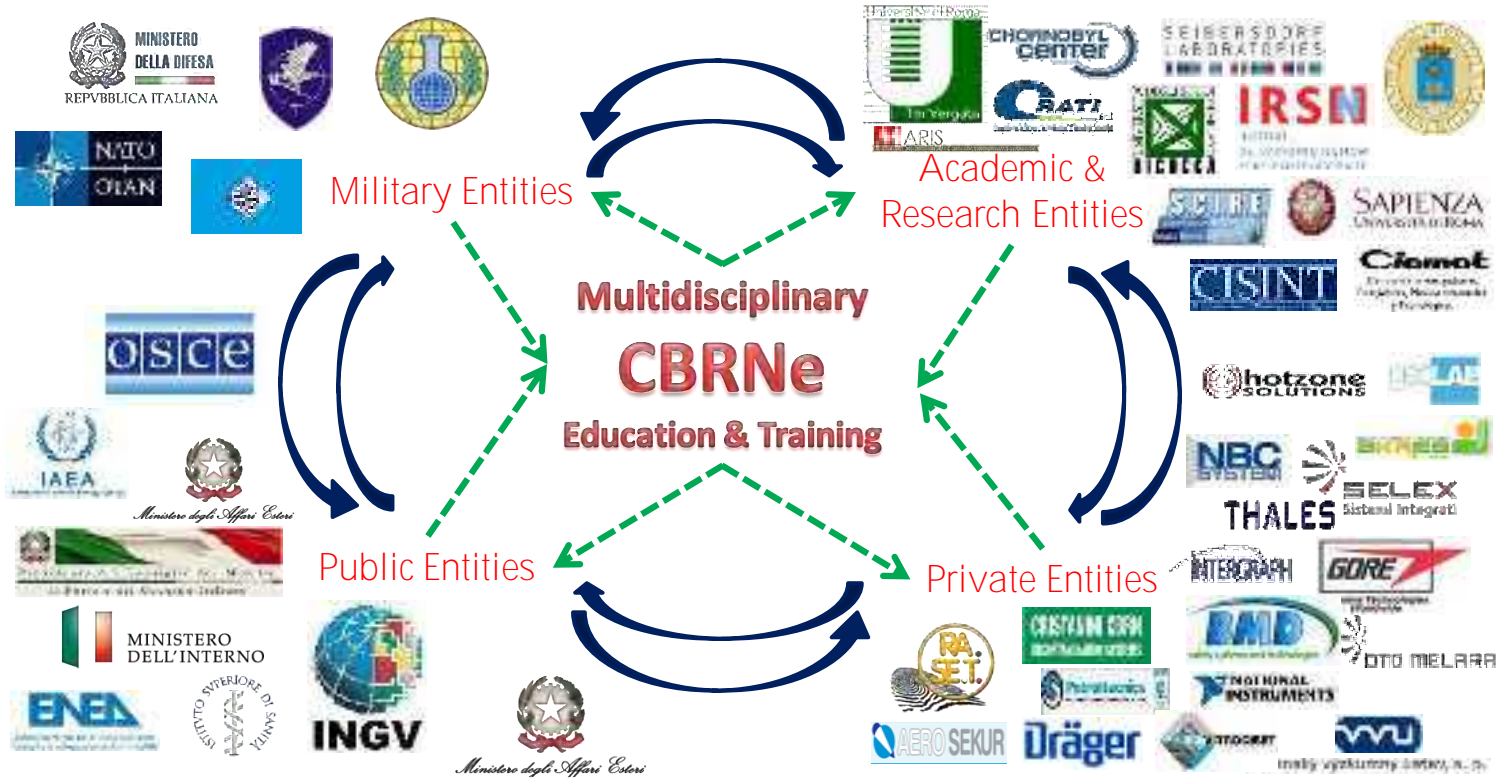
MINISTERO DELLA DIFESA
REPVBBLICA ITALIANA

NATO OTAN

Military Entities

OSCE

IAEA

Ministero degli Affari Esteri

Public Entities

MINISTERO DELL'INTERNO

ENEA

ISTITUTO SUPERIORE DI SANITÀ

INGV

Ministero degli Affari Esteri

Multidisciplinary
CBRNe
Education & Training

Tor Vergata
CHORNOBYL CENTER
SEIBERSDORF LABORATORIES
CRATI
ARIS
BICOCCA
IRSN

Academic & Research Entities

SAPIENZA UNIVERSITÀ DI ROMA
CISINT
Ciemat

hotzone SOLUTIONS
NBC SYSTEM
THALES
SELEX Sistemi Integrati

Private Entities

INTERGRAPH
GORE
RMD
OTO MELARA
NATIONAL INSTRUMENTS
RA.SE.T.
CRISTANINI
AERO SEKUR
Dräger